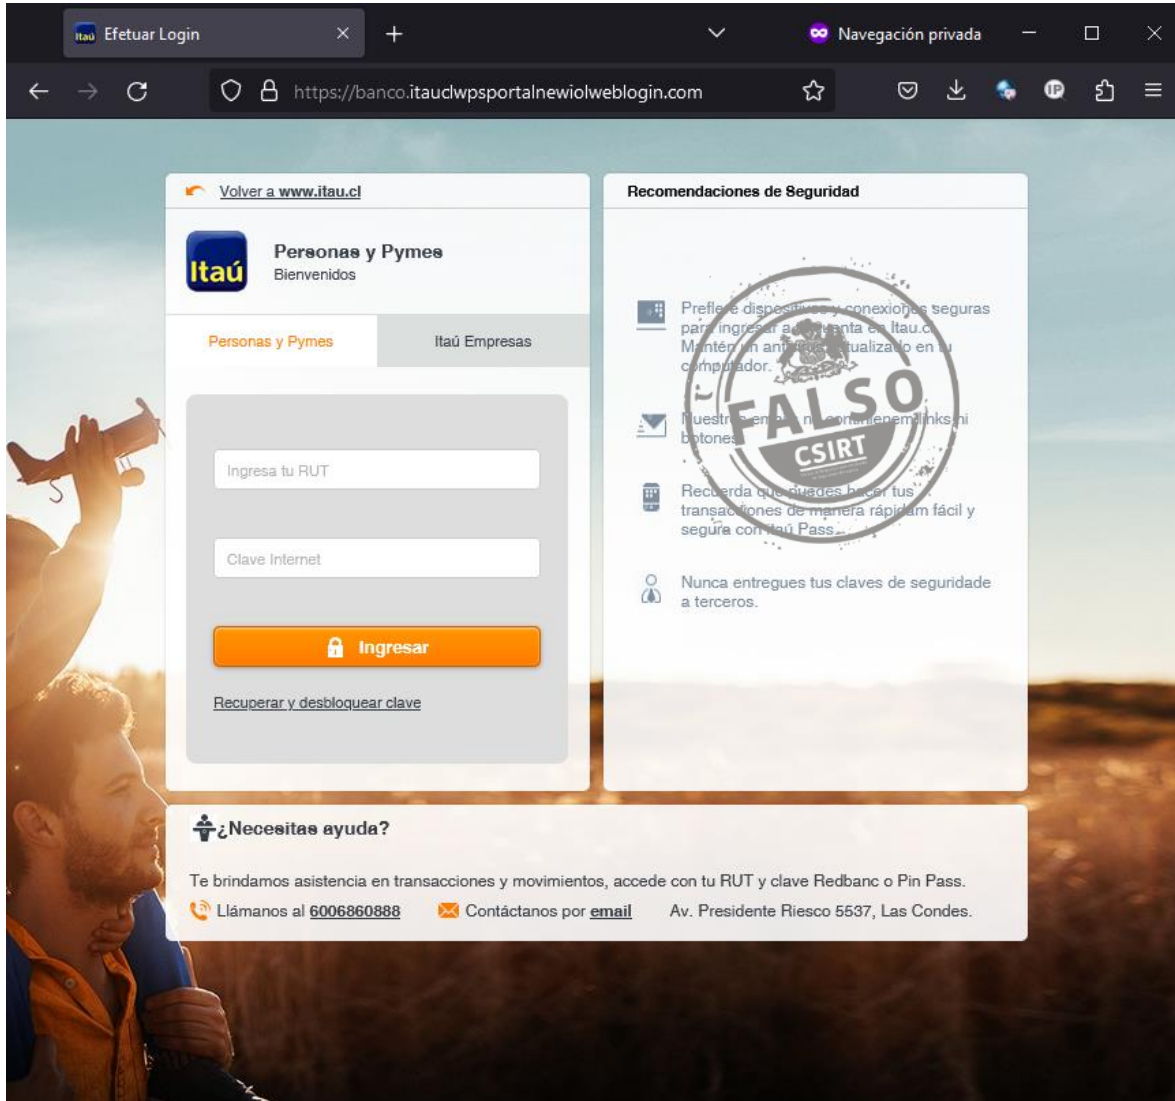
Itaú Efetuar Login

Navegación privada

https://banco.itauclwpsportalnewiolweblogin.com

Volver a www.itau.cl

Itaú

Personas y Pymes
Bienvenidos

Personas y Pymes

Itaú Empresas

Ingresa tu RUT

Clave Internet

Ingresar

Recuperar y desbloquear clave

Recomendaciones de Seguridad

Prefiere dispositivos y conexiones seguras para ingresar a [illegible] cuenta en Itau.c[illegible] Mantén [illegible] an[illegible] actualizado en tu computador.

Nuestros em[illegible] no contienen links ni botones.

Recuerda que puedes hacer tus transacciones de manera rápidam fácil y segura con Itaú Pass.

Nunca entregues tus claves de seguridade a terceros.

FALSO
CSIRT

¿Necesitas ayuda?

Te brindamos asistencia en transacciones y movimientos, accede con tu RUT y clave Redbanc o Pin Pass.

Llámanos al 6006860888   Contáctanos por email   Av. Presidente Riesco 5537, Las Condes.